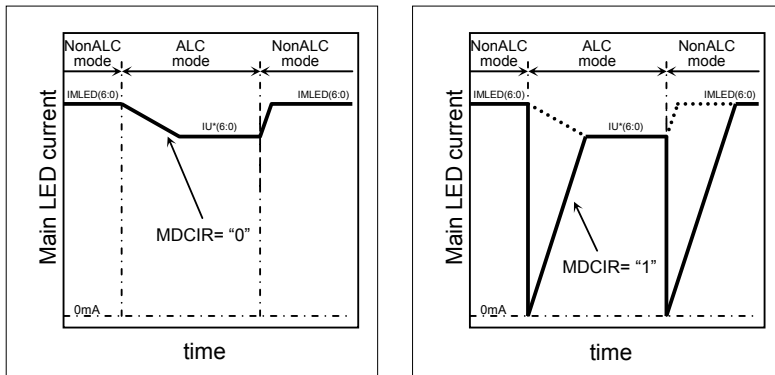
NonALC mode

ALC mode

NonALC mode

IMLED(6:0)

IU*(6:0)

IMLED(6:0)

Main LED current

MDCIR= “0”

0mA

time

NonALC mode

ALC mode

NonALC mode

IMLED(6:0)

IU*(6:0)

IMLED(6:0)

Main LED current

MDCIR= “1”

0mA

time